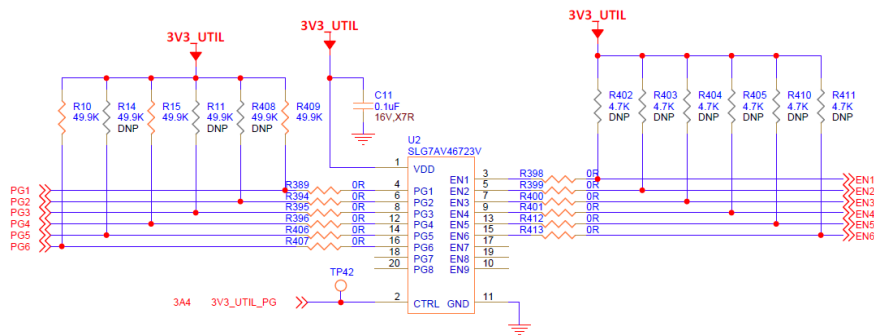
3V3_UTIL
3V3_UTIL
3V3_UTIL

R10 49.9K
R14 49.9K DNP
R15 49.9K
R11 49.9K DNP
R408 49.9K DNP
R409 49.9K

C11 0.1uF 16V,X7R

R402 4.7K DNP
R403 4.7K DNP
R404 4.7K DNP
R405 4.7K DNP
R410 4.7K DNP
R411 4.7K DNP

U2
SLG7AV46723V

1 VDD
PG1
PG2
PG3
PG4
PG5
PG6

R389 0R 4 PG1
R394 0R 6 PG2
R395 0R 8 PG3
R396 0R 12 PG4
R406 0R 14 PG5
R407 0R 16 PG6
18 PG7
20 PG8

EN1 3 R398 0R EN1
EN2 5 R399 0R EN2
EN3 7 R400 0R EN3
EN4 9 R401 0R EN4
EN5 13 R412 0R EN5
EN6 15 R413 0R EN6
EN7 17
EN8 19
EN9 10

TP42
3A4 3V3_UTIL_PG 2 CTRL GND 11